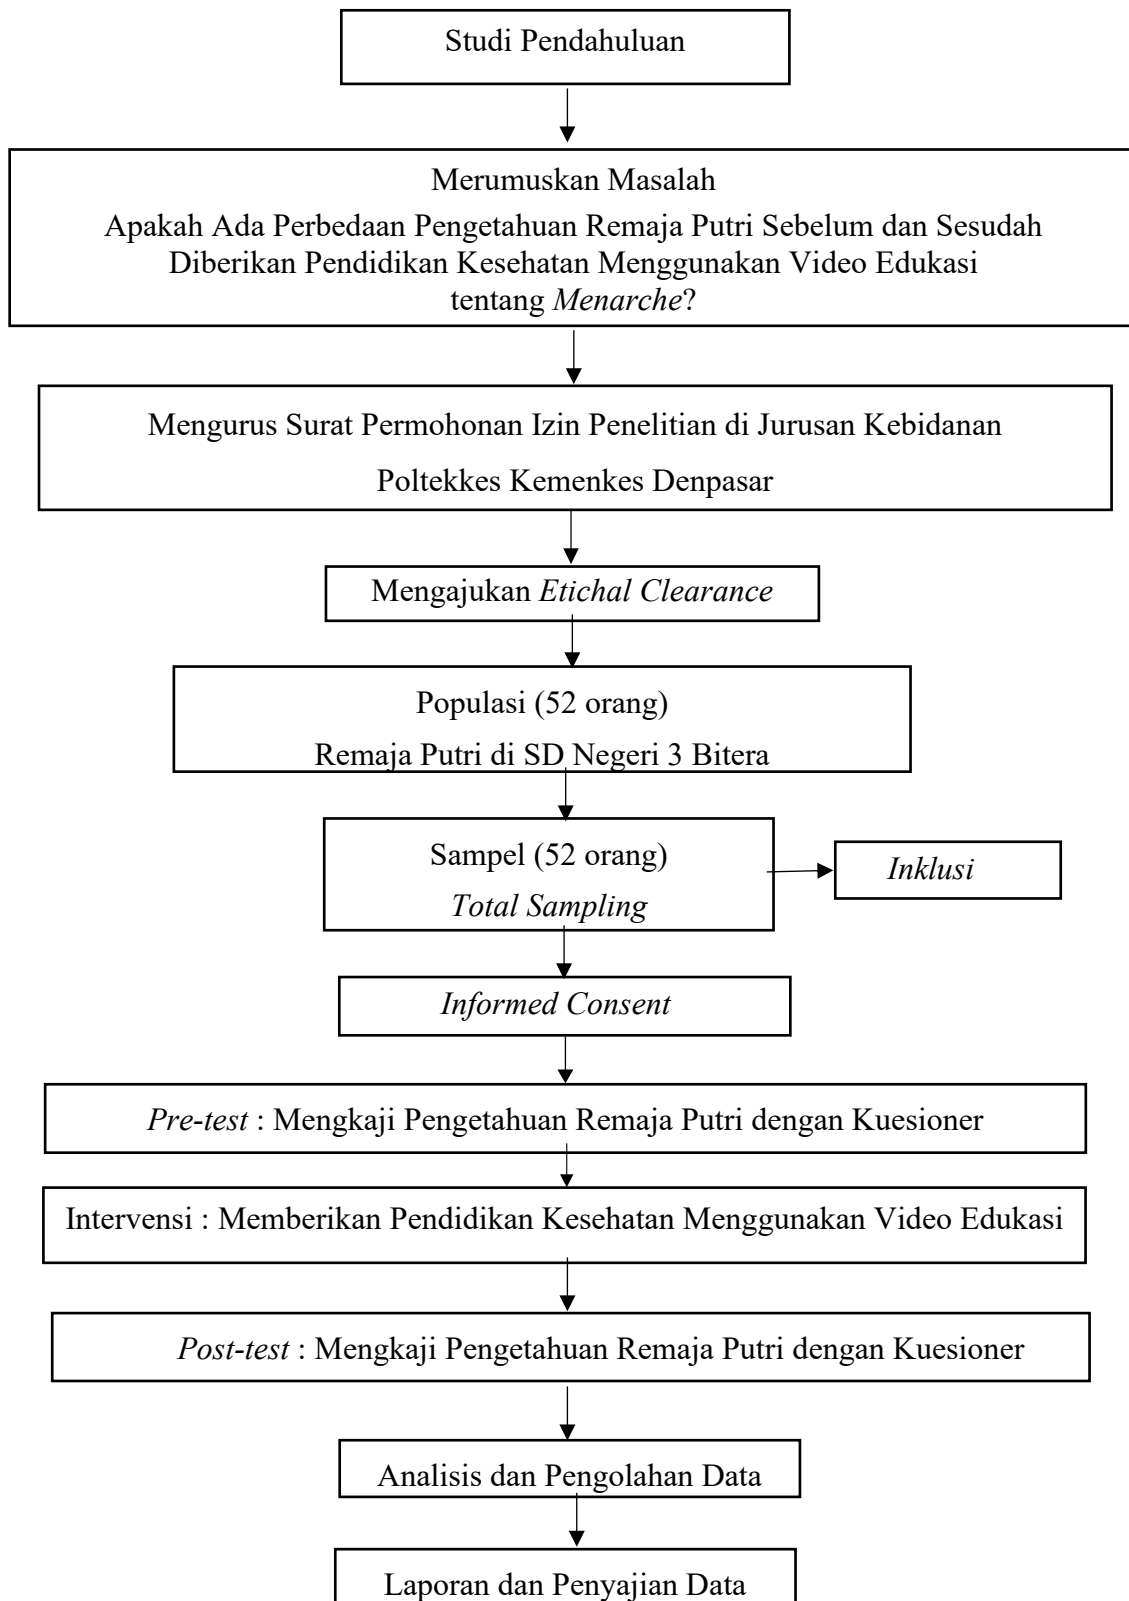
Studi Pendahuluan

Merumuskan Masalah

Apakah Ada Perbedaan Pengetahuan Remaja Putri Sebelum dan Sesudah Diberikan Pendidikan Kesehatan Menggunakan Video Edukasi tentang Menarche?

Mengurus Surat Permohonan Izin Penelitian di Jurusan Kebidanan

Poltekkes Kemenkes Denpasar

Mengajukan Etichal Clearance

Populasi (52 orang)

Remaja Putri di SD Negeri 3 Bitera

Sampel (52 orang)

Total Sampling

Inklusi

Informed Consent

Pre-test : Mengkaji Pengetahuan Remaja Putri dengan Kuesioner

Intervensi : Memberikan Pendidikan Kesehatan Menggunakan Video Edukasi

Post-test : Mengkaji Pengetahuan Remaja Putri dengan Kuesioner

Analisis dan Pengolahan Data

Laporan dan Penyajian Data